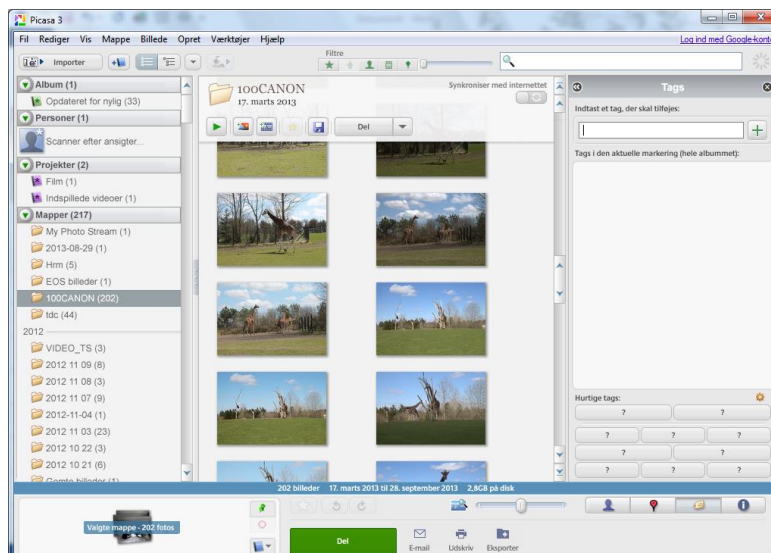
Picasa 3

Fil Rediger Vis Mappe Billede Opret Værktøjer Hjælp

Log ind med Google-konto

Importer

Filtre

Album (1)
Opdateret for nylig (33)
Personer (1)
Scanner efter ansigter...
Projekter (2)
Film (1)
Indspillede videoer (1)
Mapper (217)
My Photo Stream (1)
2013-08-29 (1)
Hrn (5)
EOS billeder (1)
100CANON (202)
tdc (44)
2012
VIDEO_TS (3)
2012 11 09 (8)
2012 11 08 (3)
2012 11 07 (9)
2012-11-04 (1)
2012 11 03 (23)
2012 10 22 (3)
2012 10 21 (6)
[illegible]

100CANON
17. marts 2013

Synkroniser med internettet

Del

Tags

Indtast et tag, der skal tilføjes:

Tags i den aktuelle markering (hele albummet):

Hurtige tags:
?
?
?
?
?
?
?
?
?
?

202 billeder 17. marts 2013 til 28. september 2013 2,8GB på disk

Valgte mappe - 202 fotos

Del

E-mail
Udskriv
Eksporter